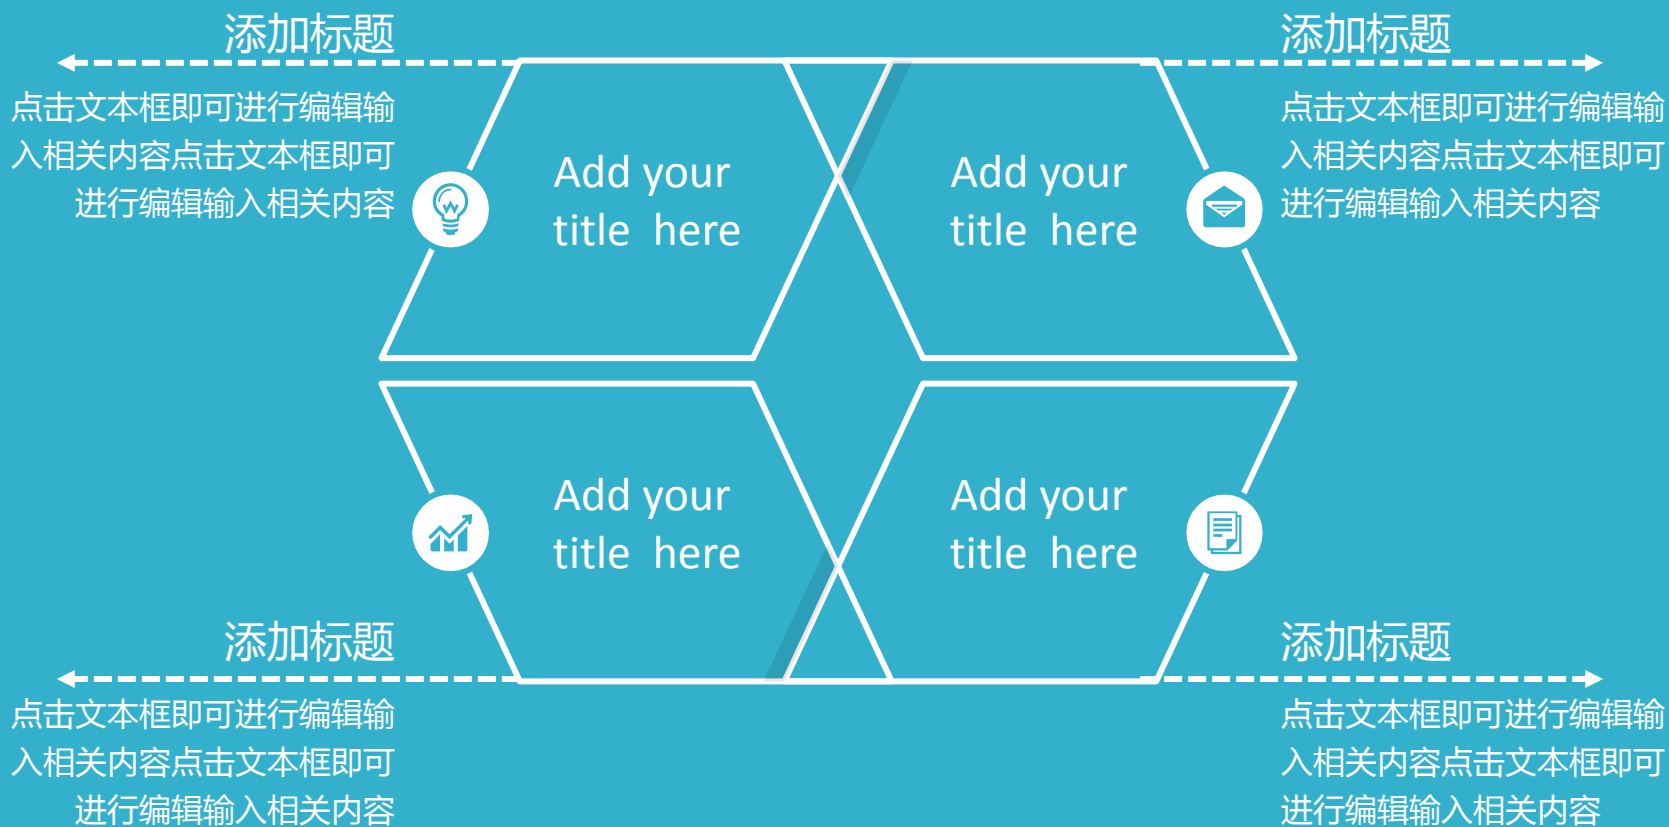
添加标题

点击文本框即可进行编辑输入相关内容点击文本框即可进行编辑输入相关内容

添加标题

点击文本框即可进行编辑输入相关内容点击文本框即可进行编辑输入相关内容

Add your title here

Add your title here

Add your title here

Add your title here

添加标题

点击文本框即可进行编辑输入相关内容点击文本框即可进行编辑输入相关内容

添加标题

点击文本框即可进行编辑输入相关内容点击文本框即可进行编辑输入相关内容